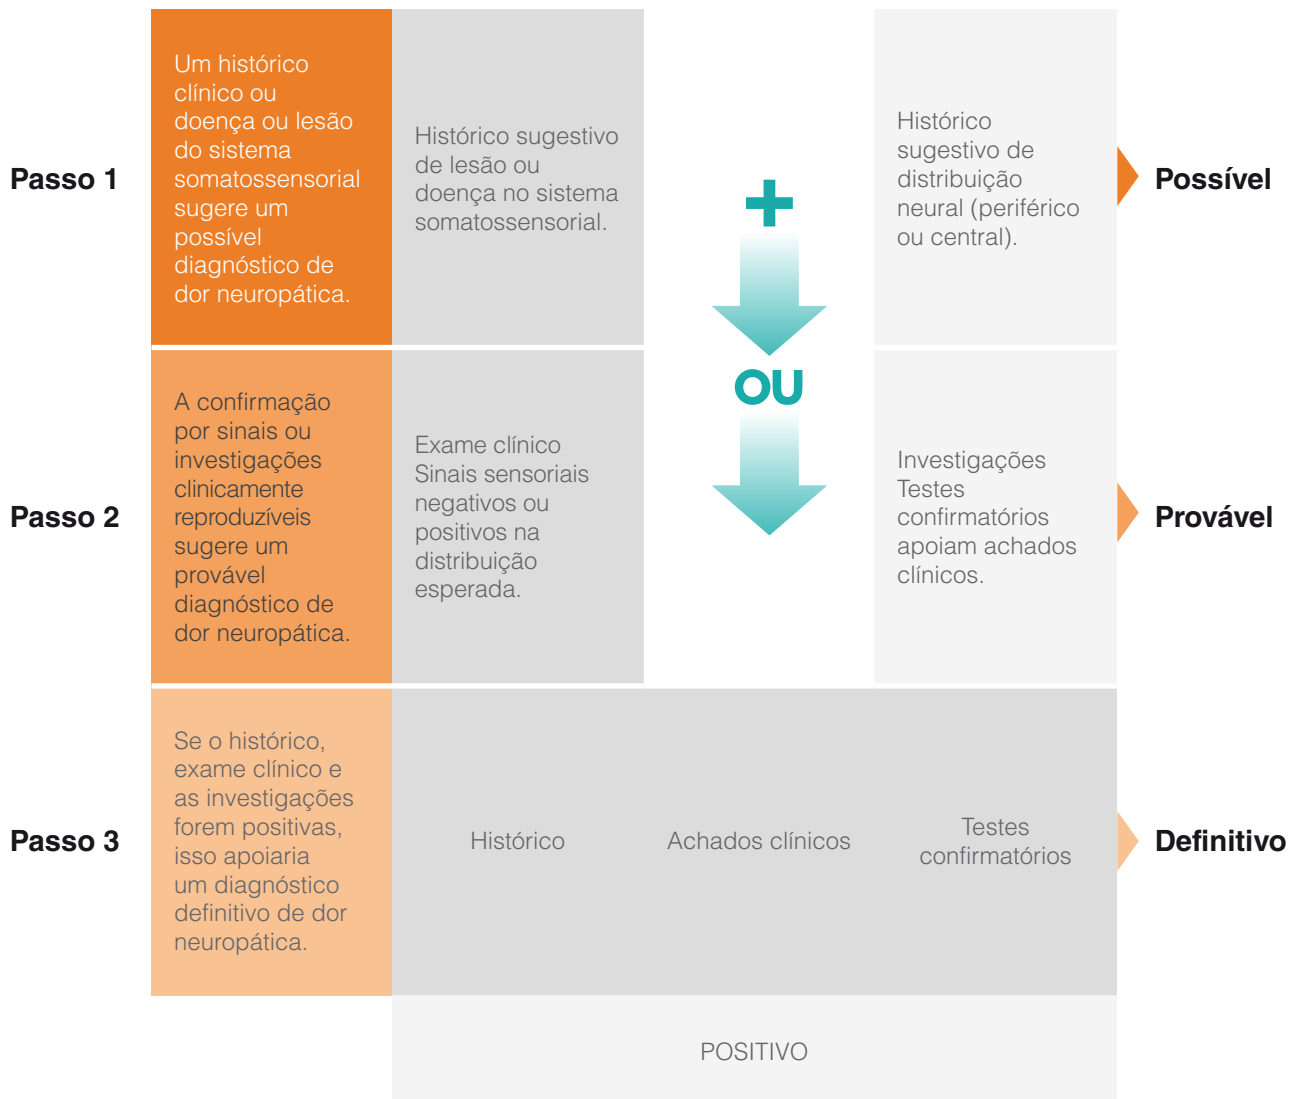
Passo 1

Um histórico clínico ou doença ou lesão do sistema somatossensorial sugere um possível diagnóstico de dor neuropática.

Histórico sugestivo de lesão ou doença no sistema somatossensorial.

+

OU

Histórico sugestivo de distribuição neural (periférico ou central).

Possível

Passo 2

A confirmação por sinais ou investigações clinicamente reproduzíveis sugere um provável diagnóstico de dor neuropática.

Exame clínico
Sinais sensoriais negativos ou positivos na distribuição esperada.

Investigações
Testes confirmatórios apoiam achados clínicos.

Provável

Passo 3

Se o histórico, exame clínico e as investigações forem positivas, isso apoiaria um diagnóstico definitivo de dor neuropática.

Histórico

Achados clínicos

Testes confirmatórios

Definitivo

POSITIVO